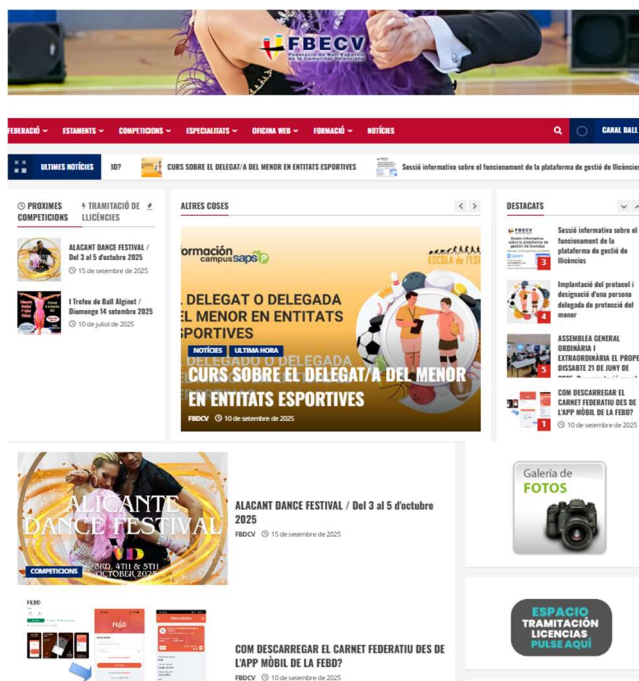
FBECV
Federació de Ball Esportiu de la Comunitat Valenciana

FEDERACIÓ ESTAMENTS COMPETICIONS ESPECIALITATS OFICINA WEB FORMACIÓ NOTÍCIES CANAL BALL

ULTIMES NOTÍCIES 10? CURS SOBRE EL DELEGAT/A DEL MENOR EN ENTITATS ESPORTIVES Sessió informativa sobre el funcionament de la plataforma de gestió de llicències

PROXIMES COMPETICIONS TRAMITACIÓ DE LLICÈNCIES

ALACANT DANCE FESTIVAL / Del 3 al 5 d'octubre 2025
15 de setembre de 2025

I Trofeu de Ball Alginet / Diumenge 14 setembre 2025
10 de juliol de 2025

ALTRES COSES

Formación campus Saps
ESCOLA de l'ESPORT
DELEGAT O DELEGADA DEL MENOR EN ENTITATS ESPORTIVES
NOTÍCIES ULTIMA HORA
CURS SOBRE EL DELEGAT/A DEL MENOR EN ENTITATS ESPORTIVES
FBDCV 10 de setembre de 2025

DESTACATS

3 Sessió informativa sobre el funcionament de la plataforma de gestió de llicències

4 Implantació del protocol i designació d'una persona delegada de protecció del menor

5 ASSEMBLEA GENERAL ORDINÀRIA I EXTRAORDINÀRIA EL PROPER DISSABTE 21 DE JUNY DE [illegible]

1 COM DESCARREGAR EL CARNET FEDERATIU DES DE L'APP MÒBIL DE LA FEBD?
10 de setembre de 2025

ALICANTE DANCE FESTIVAL
3RD, 4TH & 5TH OCTOBER 2025
COMPETICIONS

ALACANT DANCE FESTIVAL / Del 3 al 5 d'octubre 2025
FBDCV 15 de setembre de 2025

Galería de FOTOS

FEBD

COM DESCARREGAR EL CARNET FEDERATIU DES DE L'APP MÒBIL DE LA FEBD?
FBDCV 10 de setembre de 2025

ESPACIO TRAMITACIÓN LICENCIAS PULSE AQUÍ